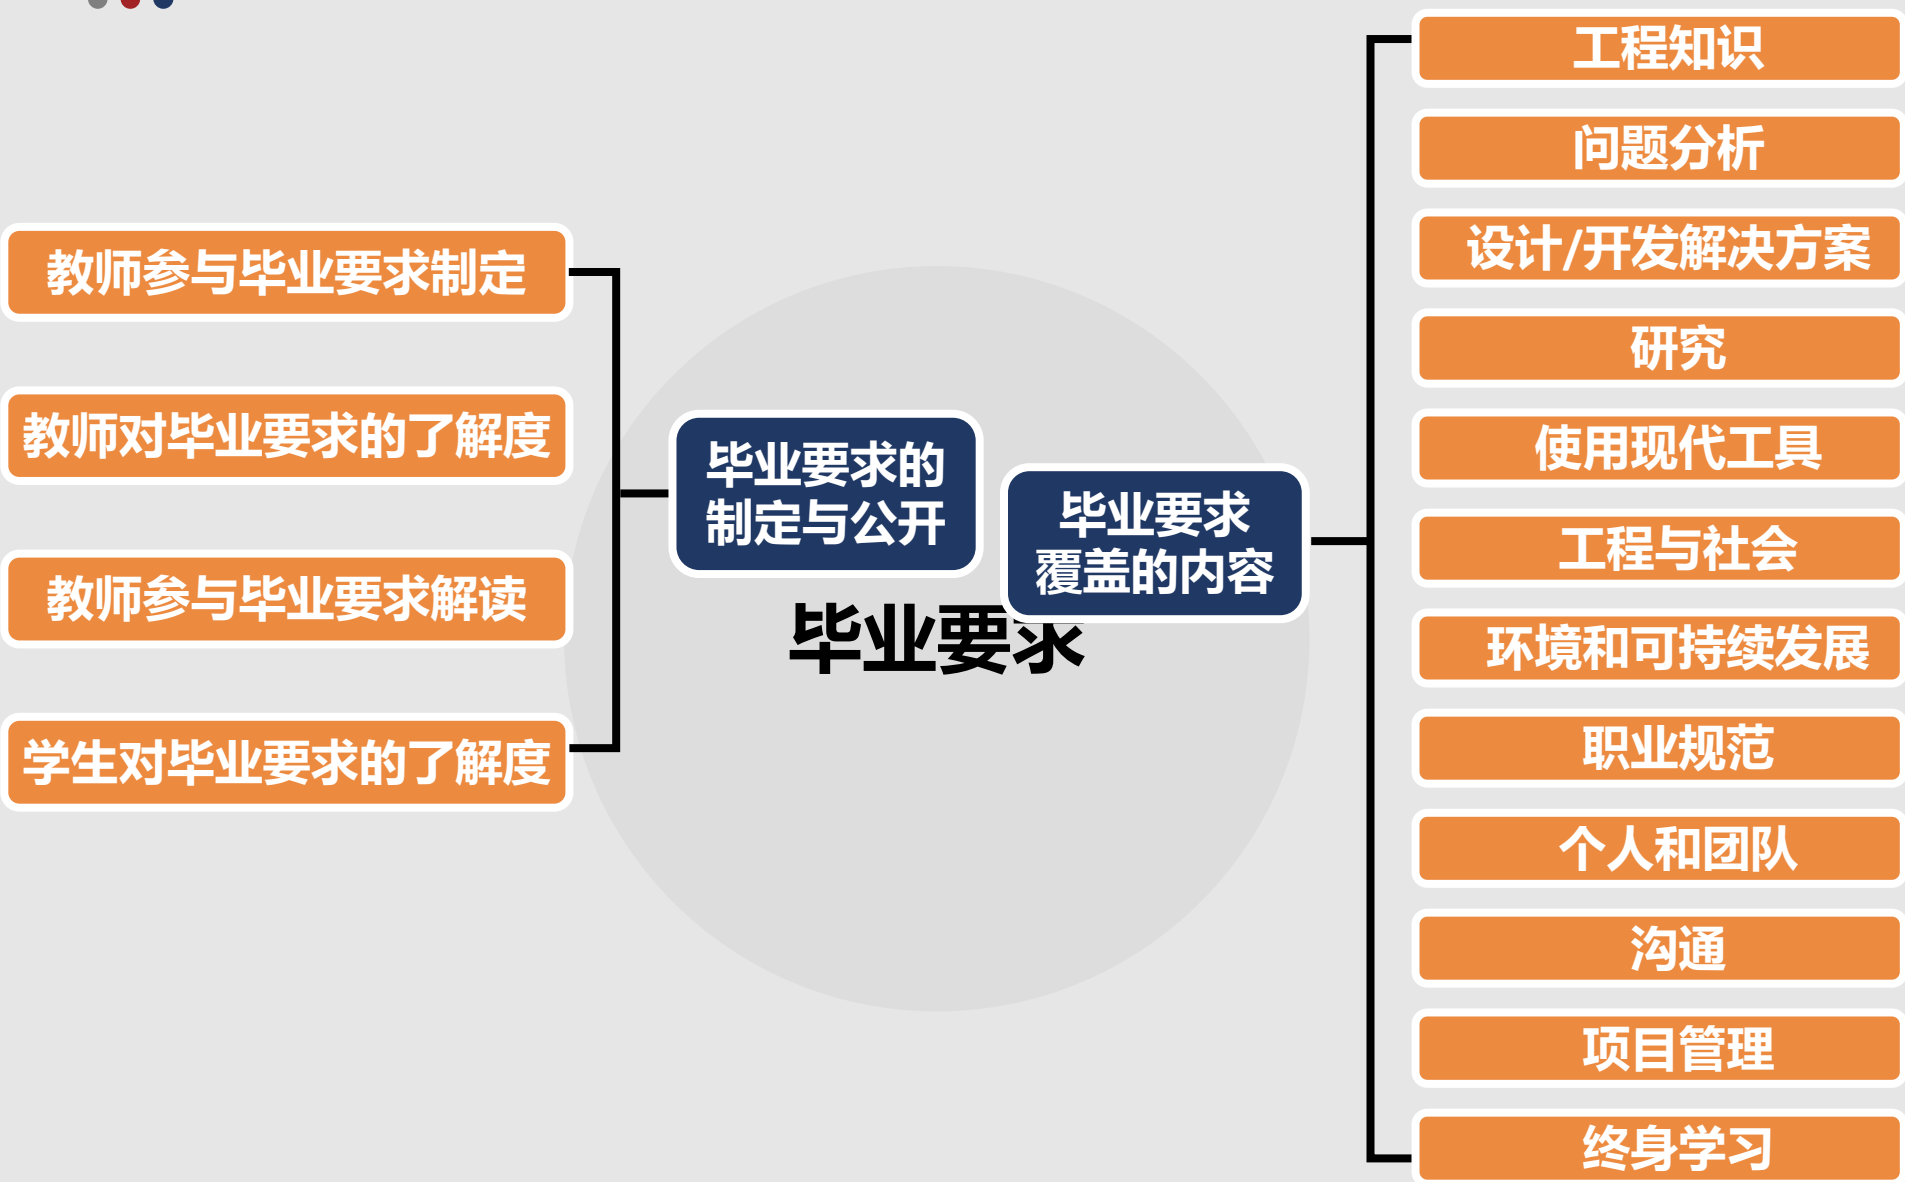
教师参与毕业要求制定

教师对毕业要求的了解度

教师参与毕业要求解读

学生对毕业要求的了解度

毕业要求的制定与公开

毕业要求

毕业要求覆盖的内容

工程知识

问题分析

设计/开发解决方案

研究

使用现代工具

工程与社会

环境和可持续发展

职业规范

个人和团队

沟通

项目管理

终身学习